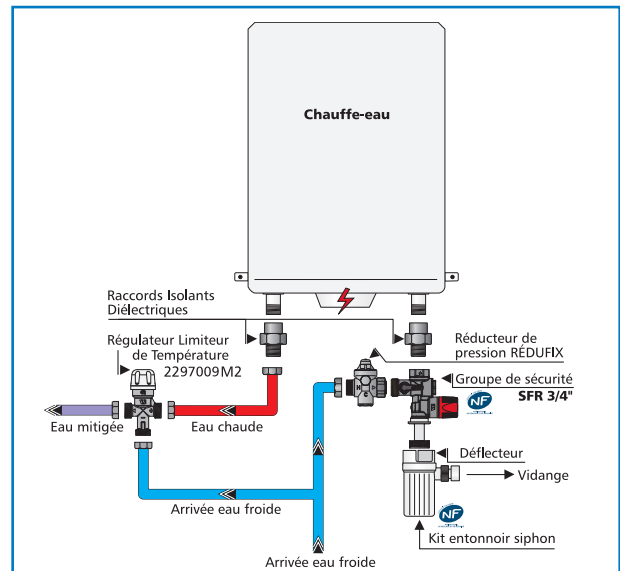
Chauffe-eau

Raccords Isolants Diélectriques

Régulateur Limiteur de Température 2297009M2

Réducteur de pression RÉDUFIX

Groupe de sécurité SFR 3/4"

NF

Eau mitigée

Eau chaude

Déflecteur

Vidange

Arrivée eau froide

NF

Kit entonnoir siphon

Arrivée eau froide